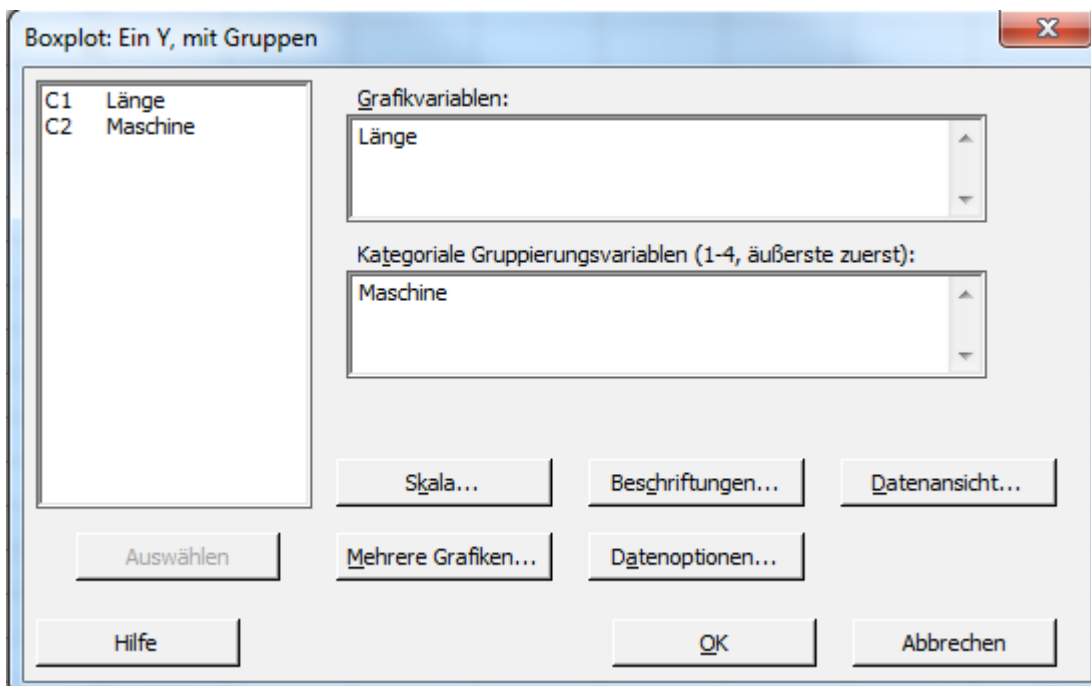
Boxplot: Ein Y, mit Gruppen

C1 Länge
C2 Maschine

Grafikvariablen:
Länge

Kategoriale Gruppierungsvariablen (1-4, äußerste zuerst):
Maschine

Skala...
Beschriftungen...
Datenansicht...

Auswählen
Mehrere Grafiken...
Datenoptionen...

Hilfe
OK
Abbrechen